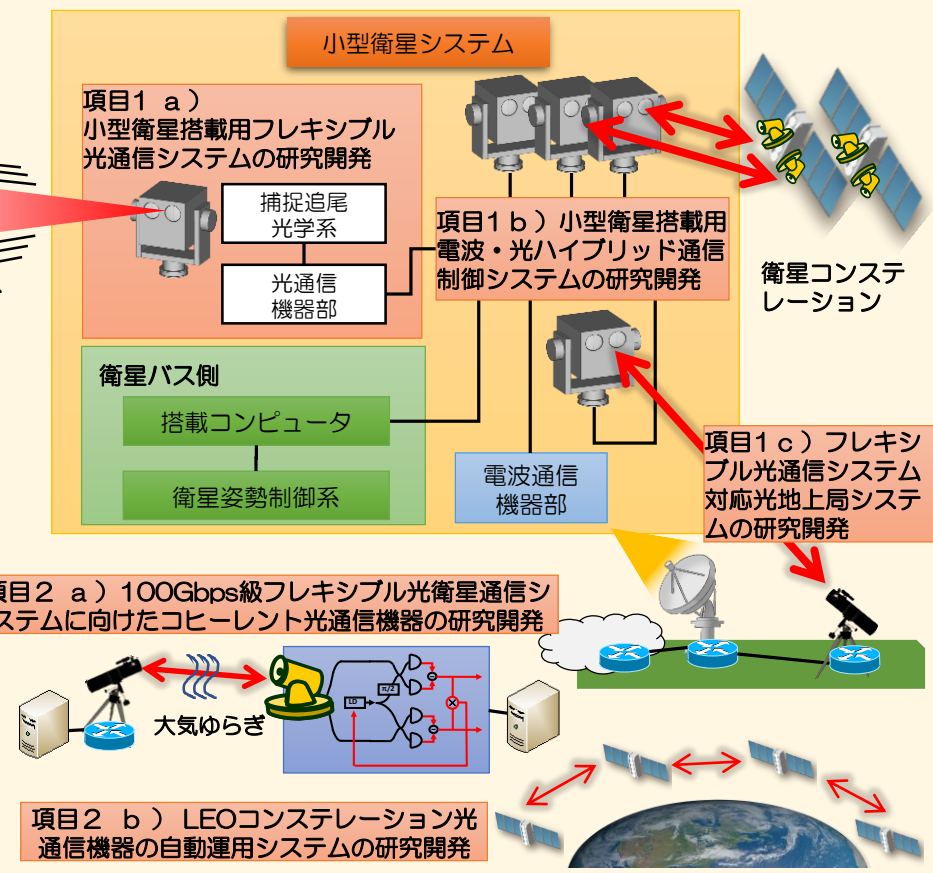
小型衛星システム

項目１ａ）小型衛星搭載用フレキシブル光通信システムの研究開発

捕捉追尾光学系

光通信機器部

項目１ｂ）小型衛星搭載用電波・光ハイブリッド通信制御システムの研究開発

衛星コンステレーション

衛星バス側

搭載コンピュータ

衛星姿勢制御系

電波通信機器部

項目１ｃ）フレキシブル光通信システム対応光地上局システムの研究開発

目２ａ）100Gbps級フレキシブル光衛星通信システムに向けたコヒーレント光通信機器の研究開発

LD

π/2

大気ゆらぎ

項目２ｂ）LEOコンステレーション光通信機器の自動運用システムの研究開発